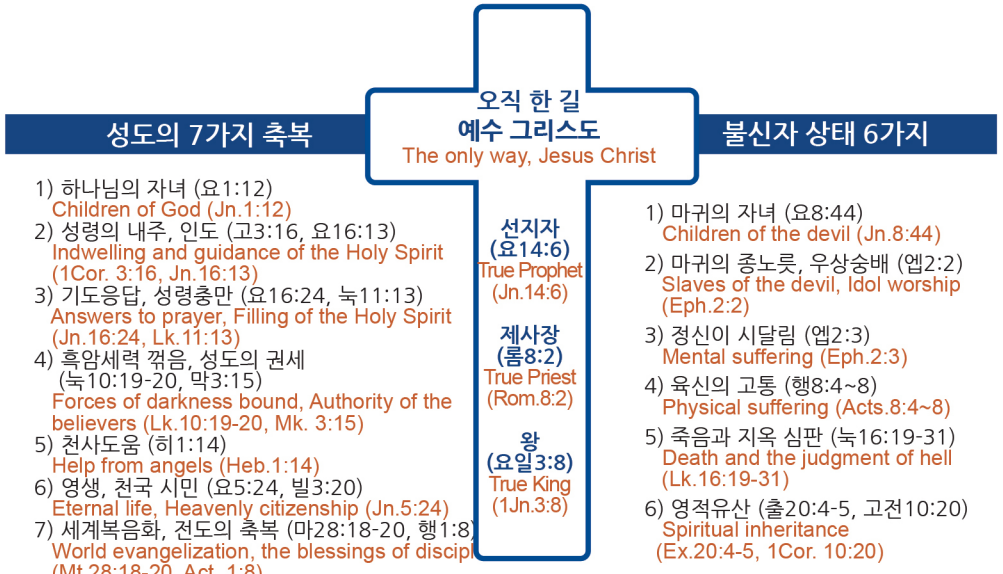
성도의 7가지 축복

오직 한 길
예수 그리스도
The only way, Jesus Christ

불신자 상태 6가지

1) 하나님의 자녀 (요1:12)
Children of God (Jn.1:12)
2) 성령의 내주, 인도 (고3:16, 요16:13)
Indwelling and guidance of the Holy Spirit (1Cor. 3:16, Jn.16:13)
3) 기도응답, 성령충만 (요16:24, 눅11:13)
Answers to prayer, Filling of the Holy Spirit (Jn.16:24, Lk.11:13)
4) 흑암세력 꺾음, 성도의 권세 (눅10:19-20, 막3:15)
Forces of darkness bound, Authority of the believers (Lk.10:19-20, Mk. 3:15)
5) 천사도움 (히1:14)
Help from angels (Heb.1:14)
6) 영생, 천국 시민 (요5:24, 빌3:20)
Eternal life, Heavenly citizenship (Jn.5:24)
7) 세계복음화, 전도의 축복 (마28:18-20, 행1:8)
World evangelization, the blessings of discipl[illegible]
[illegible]

선지자
(요14:6)
True Prophet
(Jn.14:6)

제사장
(롬8:2)
True Priest
(Rom.8:2)

왕
(요일3:8)
True King
(1Jn.3:8)

1) 마귀의 자녀 (요8:44)
Children of the devil (Jn.8:44)
2) 마귀의 종노릇, 우상숭배 (엡2:2)
Slaves of the devil, Idol worship (Eph.2:2)
3) 정신이 시달림 (엡2:3)
Mental suffering (Eph.2:3)
4) 육신의 고통 (행8:4~8)
Physical suffering (Acts.8:4~8)
5) 죽음과 지옥 심판 (눅16:19-31)
Death and the judgment of hell (Lk.16:19-31)
6) 영적유산 (출20:4-5, 고전10:20)
Spiritual inheritance (Ex.20:4-5, 1Cor. 10:20)